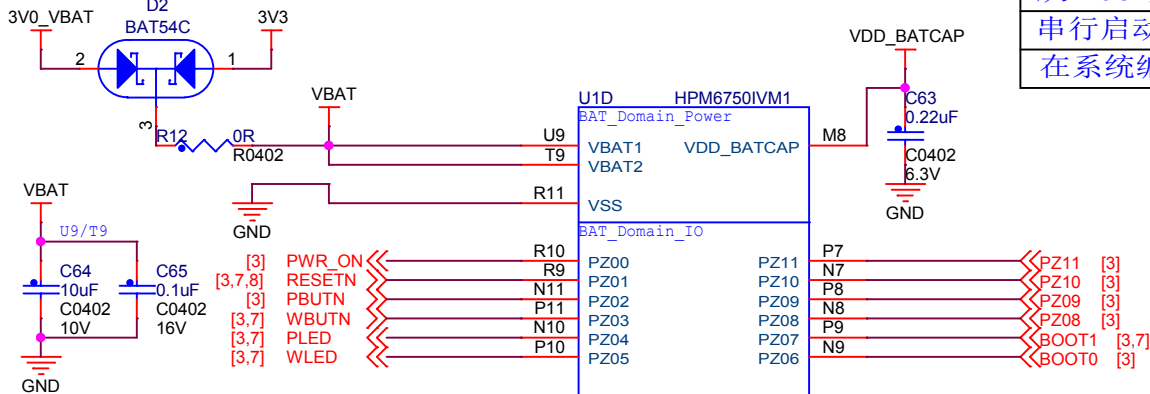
3V0_VBAT
D2
BAT54C
3V3
2
1
3
R12
0R
R0402
VBAT
U1D
HPM6750IVM1
BAT_Domain_Power
U9
VBAT1
T9
VBAT2
VDD_BATCAP
M8
VDD_BATCAP
C63
0.22uF
C0402
6.3V
GND
R11
VSS
GND
VBAT
U9/T9
C64
10uF
C0402
10V
C65
0.1uF
C0402
16V
GND
BAT_Domain_IO
[3] PWR_ON
R10
PZ00
[3,7,8] RESETN
R9
PZ01
[3] PBUTN
N11
PZ02
[3,7] WBUTN
P11
PZ03
[3,7] PLED
N10
PZ04
[3,7] WLED
P10
PZ05
PZ11
P7
PZ11 [3]
PZ10
N7
PZ10 [3]
PZ09
P8
PZ09 [3]
PZ08
N8
PZ08 [3]
PZ07
P9
BOOT1 [3,7]
PZ06
N9
BOOT0 [3]
串行启动
在系统编